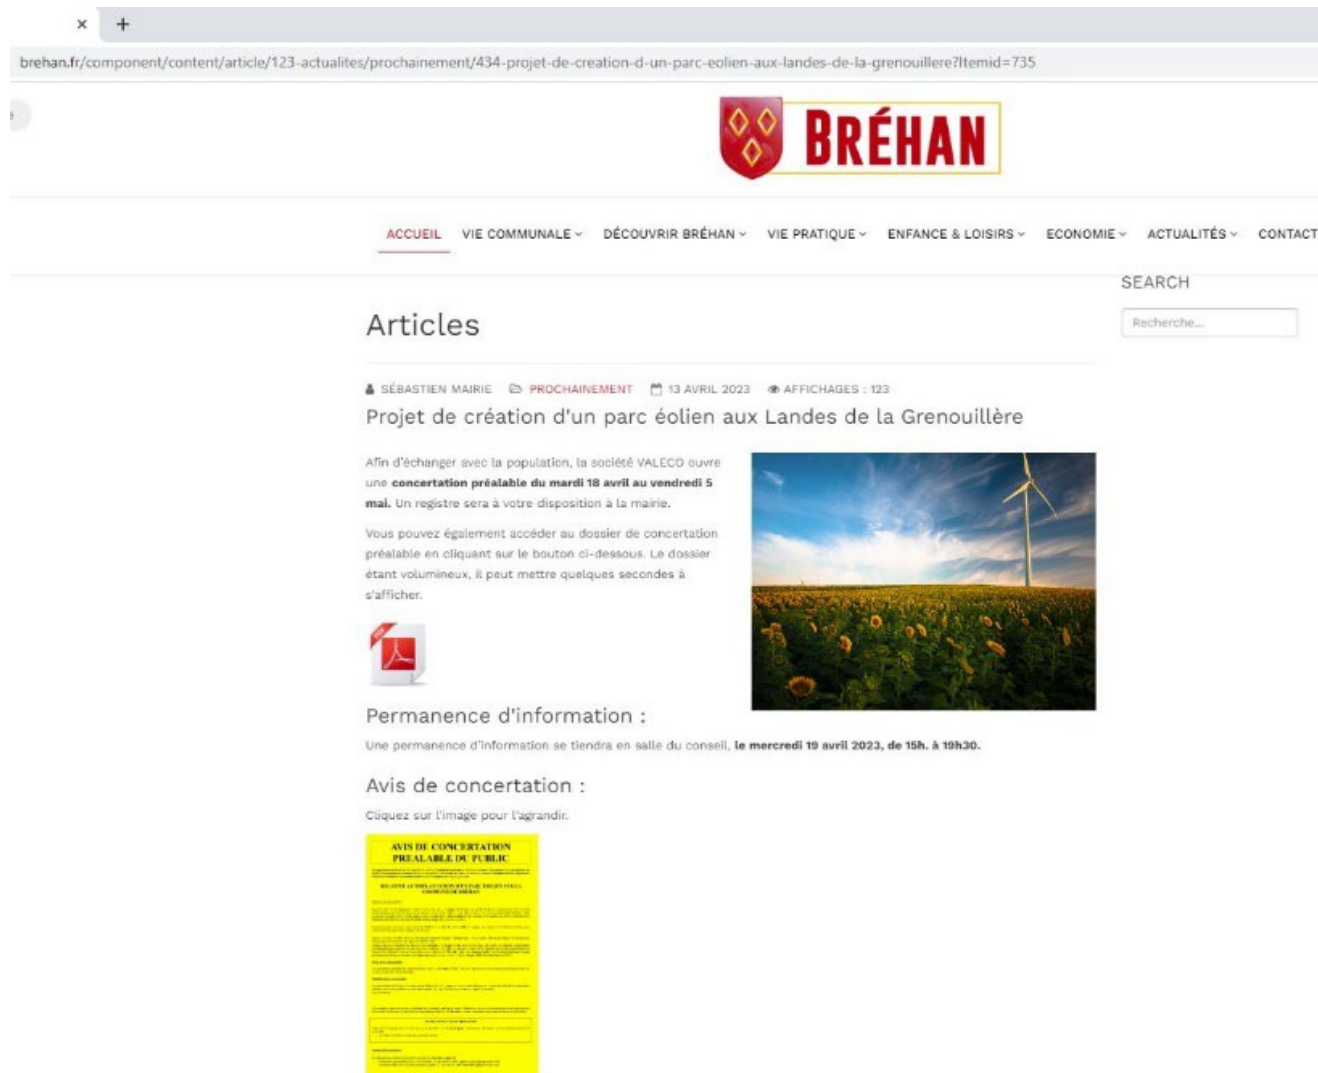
× +

brehan.fr/component/content/article/123-actualites/prochainement/434-projet-de-creation-d-un-parc-eolien-aux-landes-de-la-grenouillere?Itemid=735

BRÉHAN

ACCUEIL VIE COMMUNALE DÉCOUVRIR BRÉHAN VIE PRATIQUE ENFANCE & LOISIRS ECONOMIE ACTUALITÉS CONTACT

SEARCH

Recherche...

Articles

SÉBASTIEN MAIRIE PROCHAINEMENT 13 AVRIL 2023 AFFICHAGES : 123

Projet de création d'un parc éolien aux Landes de la Grenouillère

Afin d'échanger avec la population, la société VALECO ouvre une **concertation préalable du mardi 18 avril au vendredi 5 mai.** Un registre sera à votre disposition à la mairie.

Vous pouvez également accéder au dossier de concertation préalable en cliquant sur le bouton ci-dessous. Le dossier étant volumineux, il peut mettre quelques secondes à s'afficher.

Permanence d'information :

Une permanence d'information se tiendra en salle du conseil, **le mercredi 19 avril 2023, de 15h. à 19h30.**

Avis de concertation :

Cliquez sur l'image pour l'agrandir.

AVIS DE CONCERTATION PREALABLE DU PUBLIC

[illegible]